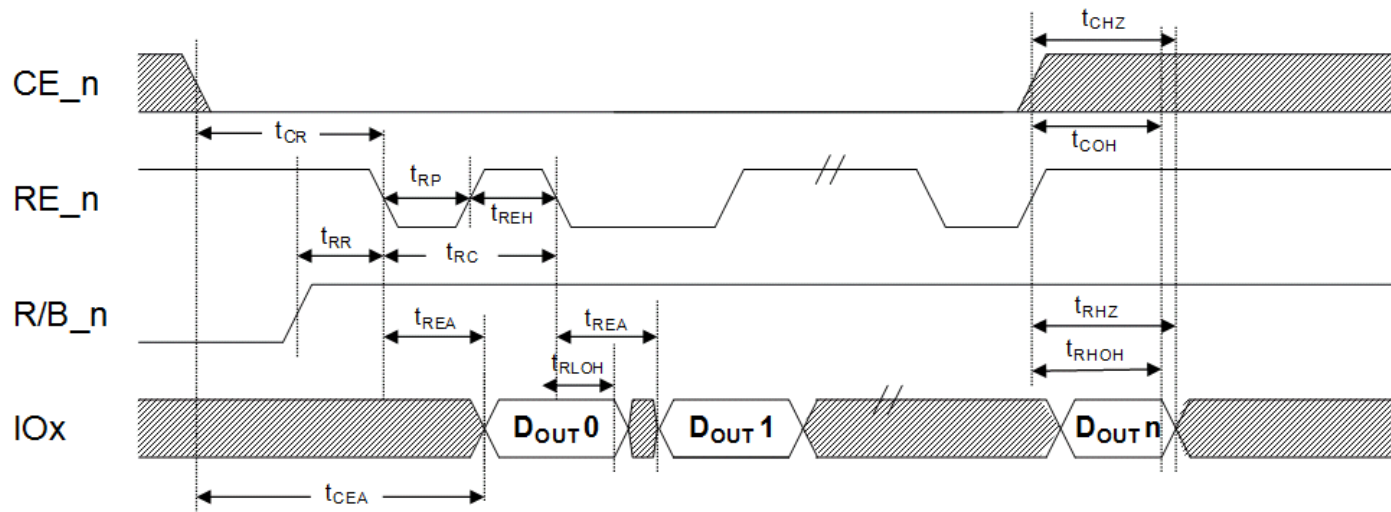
CE_n

RE_n

R/B_n

IOx

$t_{CHZ}$

$t_{CR}$

$t_{COH}$

$t_{RP}$

$t_{REH}$

$t_{RR}$

$t_{RC}$

$t_{REA}$

$t_{REA}$

$t_{RHZ}$

$t_{RLOH}$

$t_{RHOH}$

$D_{OUT}$ 0

$D_{OUT}$ 1

$D_{OUT}$ n

$t_{CEA}$